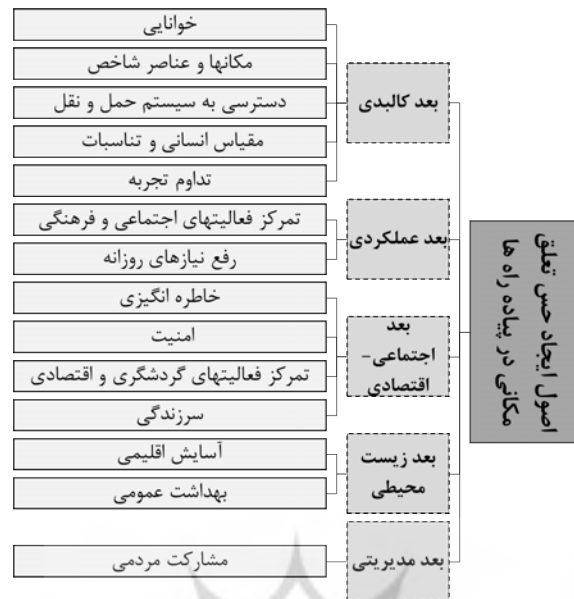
اصول ایجاد حس تعلق مکانی در پیاده راه ها

بعد کالبدی
خوانایی
مکانها و عناصر شاخص
دسترسی به سیستم حمل و نقل
مقیاس انسانی و تناسبات
تداوم تجربه

بعد عملکردی
تمرکز فعالیتهای اجتماعی و فرهنگی
رفع نیازهای روزانه

بعد اجتماعی-اقتصادی
خاطره انگیزی
امنیت
تمرکز فعالیتهای گردشگری و اقتصادی
سرزندگی

بعد زیست محیطی
آسایش اقلیمی
بهداشت عمومی

بعد مدیریتی
مشارکت مردمی